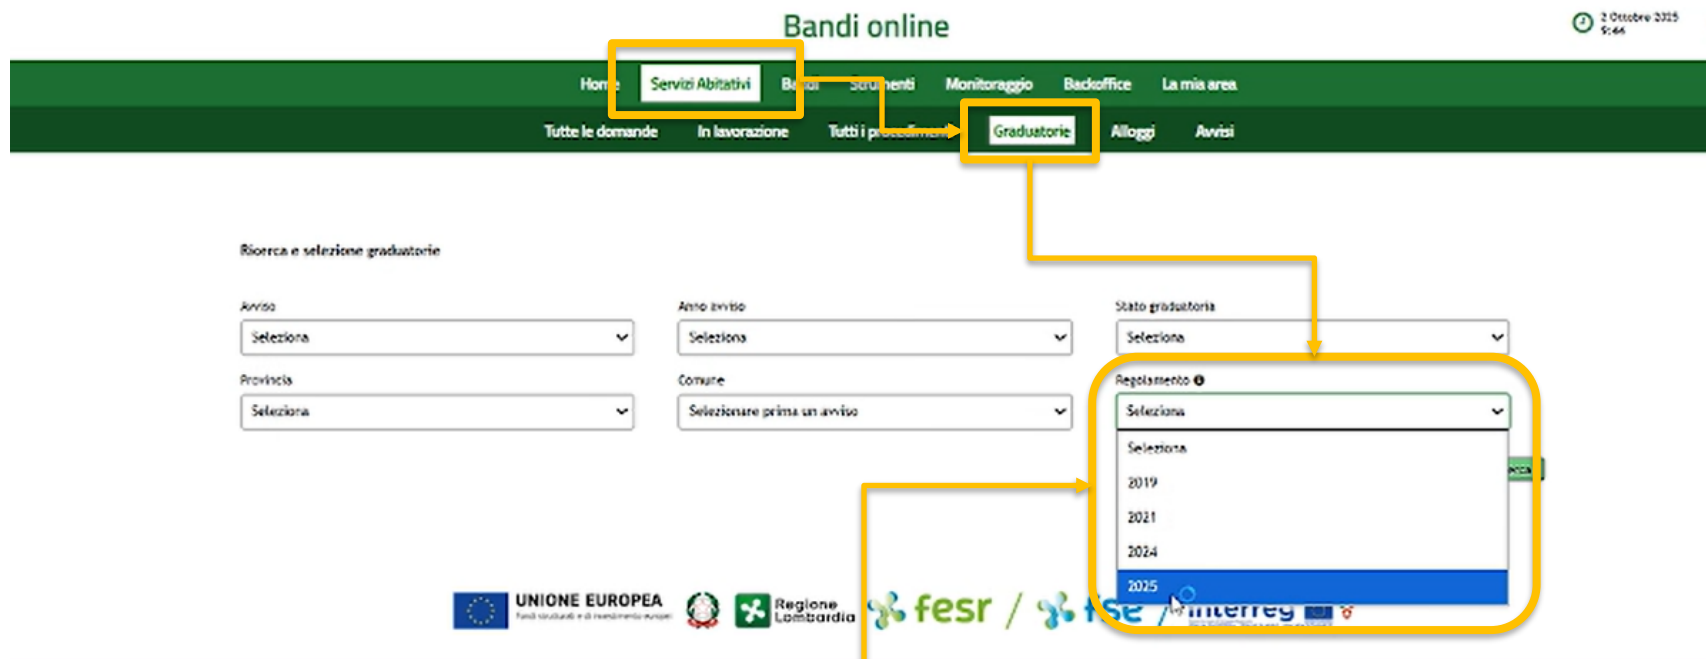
Bandi online

2 Ottobre 2025
9:44

Home Servizi Abitativi Bandi Strumenti Monitoraggio Backoffice La mia area

Tutte le domande In lavorazione Tutti i procedimenti Graduatorie Alloggi Avvisi

Ricerca e selezione graduatorie

Avviso
Seleziona

Anno avviso
Seleziona

Stato graduatoria
Seleziona

Provincia
Seleziona

Comune
Selezionare prima un avviso

Regolamento
Seleziona

Seleziona
2019
2021
2024
2025

UNIONE EUROPEA
Fondi strutturali e di investimento europei

Regione Lombardia

fesr / fse / interreg